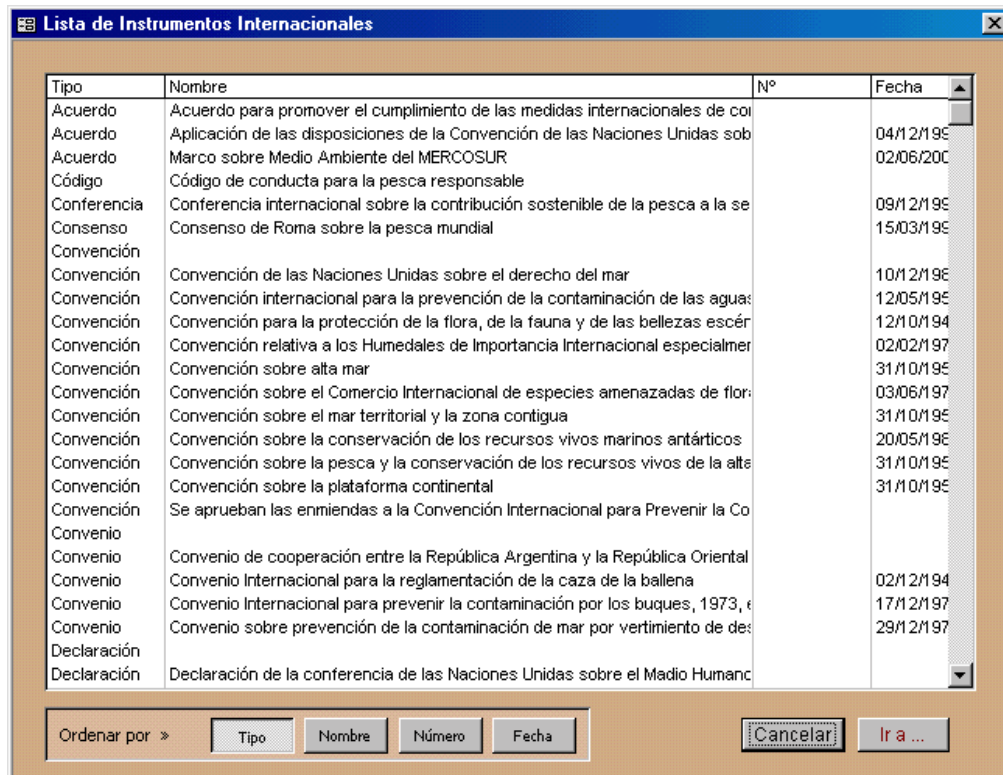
Lista de Instrumentos Internacionales

| Tipo | Nombre | Nº | Fecha |
|---|---|---|---|
| Acuerdo | Acuerdo para promover el cumplimiento de las medidas internacionales de co | | |
| Acuerdo | Aplicación de las disposiciones de la Convención de las Naciones Unidas sob | | 04/12/199 |
| Acuerdo | Marco sobre Medio Ambiente del MERCOSUR | | 02/06/200 |
| Código | Código de conducta para la pesca responsable | | |
| Conferencia | Conferencia internacional sobre la contribución sostenible de la pesca a la se | | 09/12/199 |
| Consenso | Consenso de Roma sobre la pesca mundial | | 15/03/199 |
| Convención | | | |
| Convención | Convención de las Naciones Unidas sobre el derecho del mar | | 10/12/198 |
| Convención | Convención internacional para la prevención de la contaminación de las aguas | | 12/05/195 |
| Convención | Convención para la protección de la flora, de la fauna y de las bellezas escén | | 12/10/194 |
| Convención | Convención relativa a los Humedales de Importancia Internacional especialmer | | 02/02/197 |
| Convención | Convención sobre alta mar | | 31/10/195 |
| Convención | Convención sobre el Comercio Internacional de especies amenazadas de flor | | 03/06/197 |
| Convención | Convención sobre el mar territorial y la zona contigua | | 31/10/195 |
| Convención | Convención sobre la conservación de los recursos vivos marinos antárticos | | 20/05/198 |
| Convención | Convención sobre la pesca y la conservación de los recursos vivos de la alta | | 31/10/195 |
| Convención | Convención sobre la plataforma continental | | 31/10/195 |
| Convención | Se aprueban las enmiendas a la Convención Internacional para Prevenir la Co | | |
| Convenio | | | |
| Convenio | Convenio de cooperación entre la República Argentina y la República Oriental | | |
| Convenio | Convenio Internacional para la reglamentación de la caza de la ballena | | 02/12/194 |
| Convenio | Convenio Internacional para prevenir la contaminación por los buques, 1973, e | | 17/12/197 |
| Convenio | Convenio sobre prevención de la contaminación de mar por vertimiento de des | | 29/12/197 |
| Declaración | | | |
| Declaración | Declaración de la conferencia de las Naciones Unidas sobre el Madio Humanc | | |

Ordenar por » Tipo Nombre Número Fecha

Cancelar Ir a ...